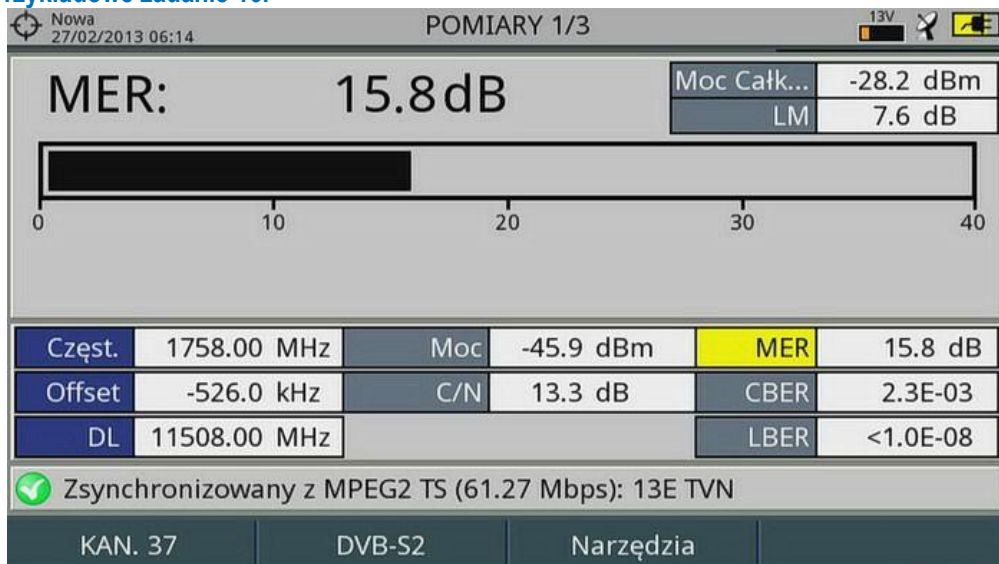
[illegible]

Nowa
27/02/2013 06:14

POMIARY 1/3

13V

MER: 15.8dB

| Moc Całk... | -28.2 dBm |
|---|---|
| LM | 7.6 dB |

0 10 20 30 40

| Częst. | 1758.00 MHz | Moc | -45.9 dBm | MER | 15.8 dB |
|---|---|---|---|---|---|
| Offset | -526.0 kHz | C/N | 13.3 dB | CBER | 2.3E-03 |
| DL | 11508.00 MHz | | | LBER | <1.0E-08 |

Zsynchronizowany z MPEG2 TS (61.27 Mbps): 13E TVN

KAN. 37 DVB-S2 Narzędzia